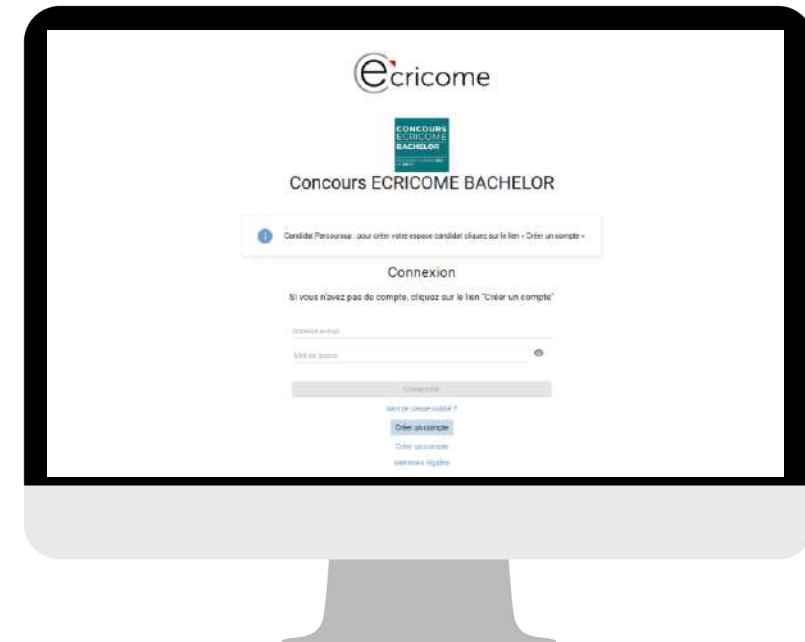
ecricome

CONCOURS ECRICOME BACHELOR

Concours ECRICOME BACHELOR

Candidat Parcoursup : pour créer votre espace candidat cliquez sur le lien « Créer un compte »

Connexion

Si vous n'avez pas de compte, cliquez sur le lien "Créer un compte"

Adresse e-mail

Mot de passe

CONNEXION

Mot de passe oublié ?

Créer un compte

Créer un compte

Mentions légales